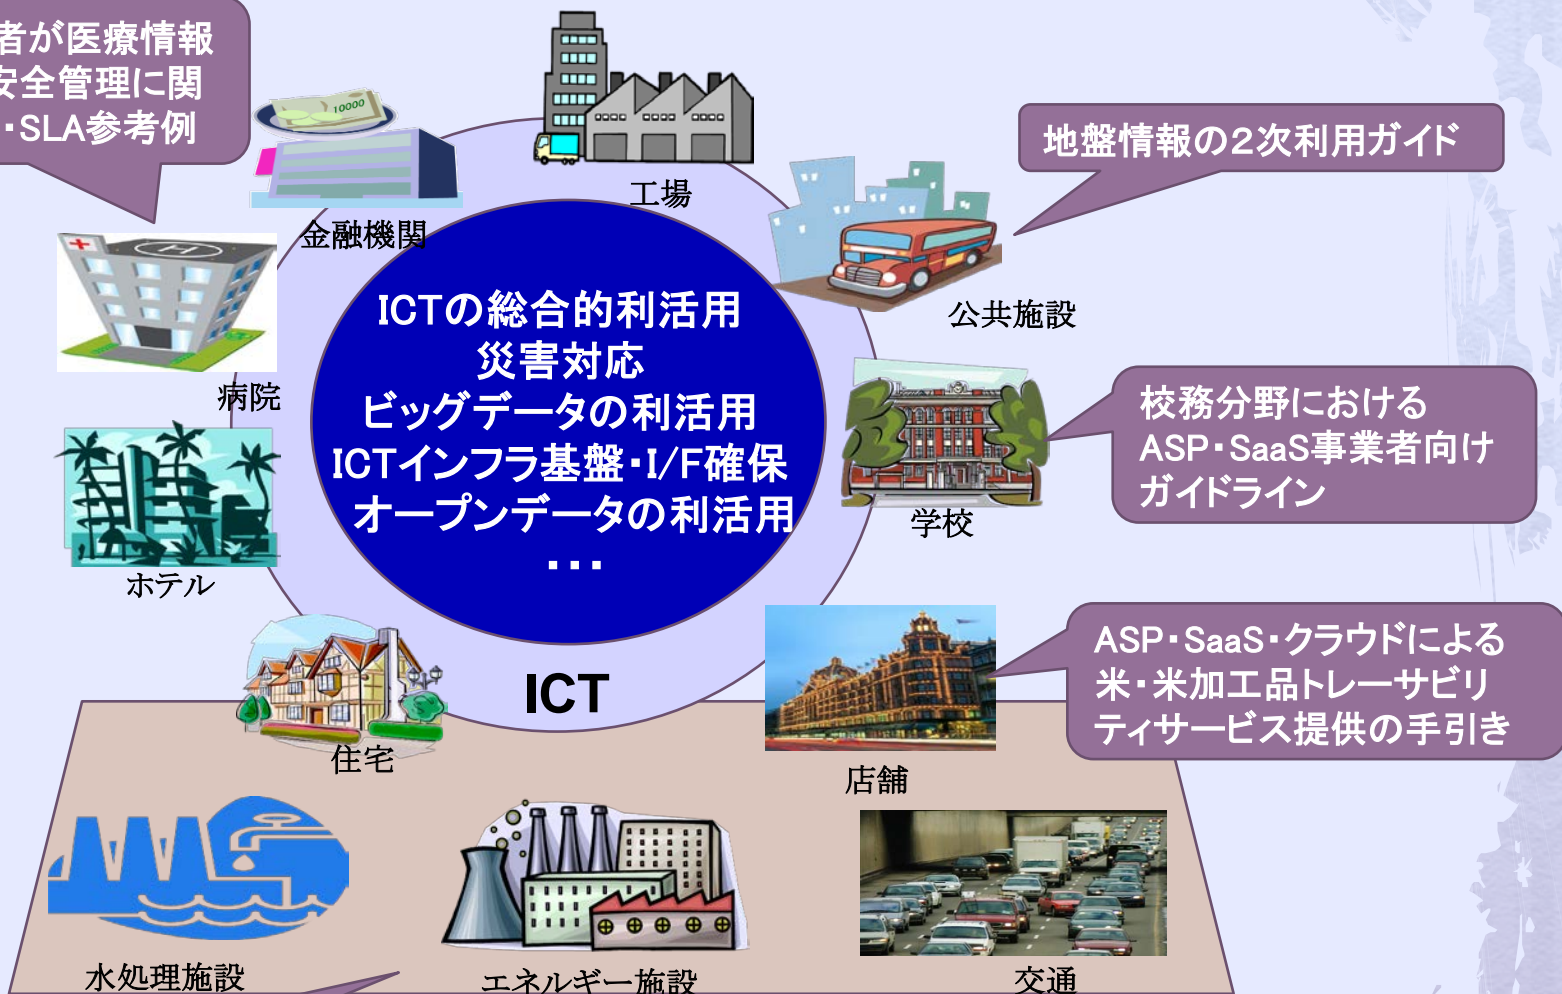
者が医療情報
安全管理に関
・SLA参考例

10000

工場

金融機関

地盤情報の2次利用ガイド

公共施設

ICTの総合的利活用
災害対応
ビッグデータの利活用
ICTインフラ基盤・I/F確保
オープンデータの利活用
・・・

病院

校務分野における
ASP・SaaS事業者向け
ガイドライン

学校

ホテル

ICT

ASP・SaaS・クラウドによる
米・米加工品トレーサビリ
ティサービス提供の手引き

住宅

店舗

水処理施設

エネルギー施設

交通